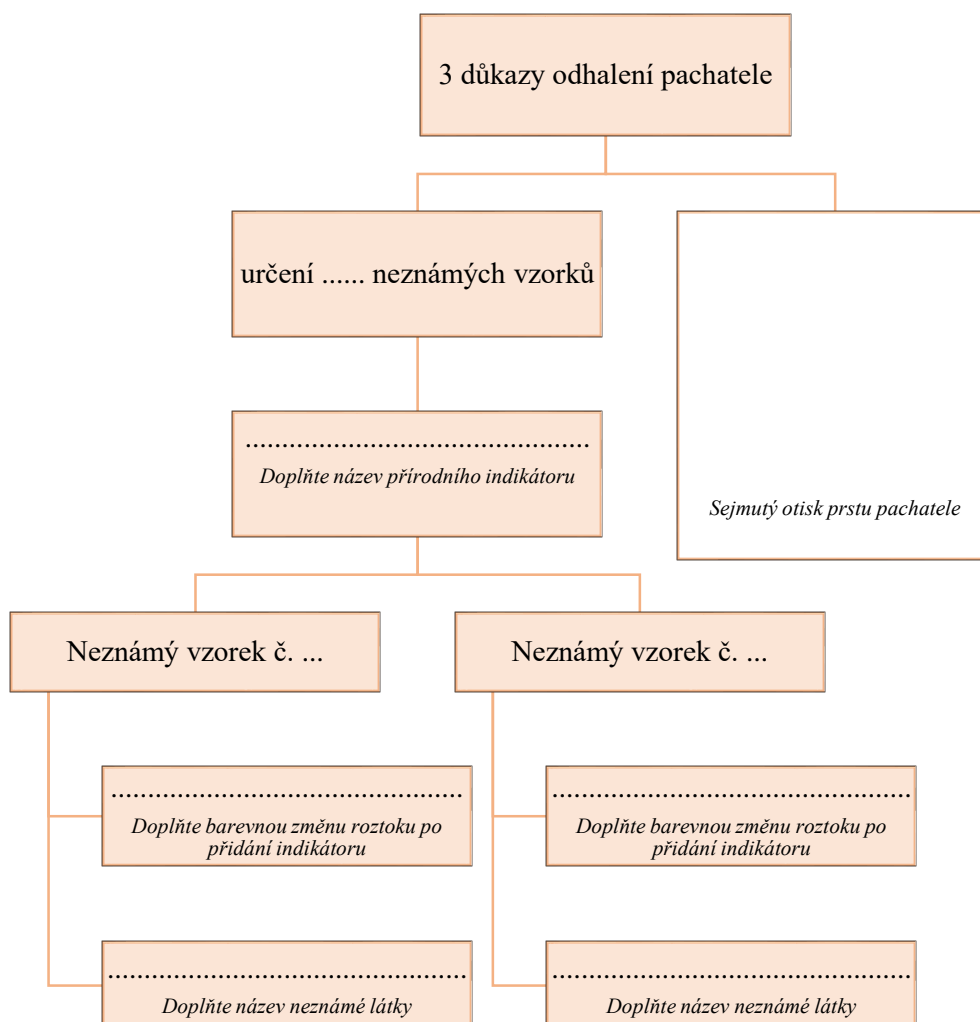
3 důkazy odhalení pachatele

určení ...... neznámých vzorků

Sejmutý otisk prstu pachatele

..............................................
Doplňte název přírodního indikátoru

Neznámý vzorek č. ...

Neznámý vzorek č. ...

..............................................
Doplňte barevnou změnu roztoku po přidání indikátoru

..............................................
Doplňte název neznámé látky

..............................................
Doplňte barevnou změnu roztoku po přidání indikátoru

..............................................
Doplňte název neznámé látky